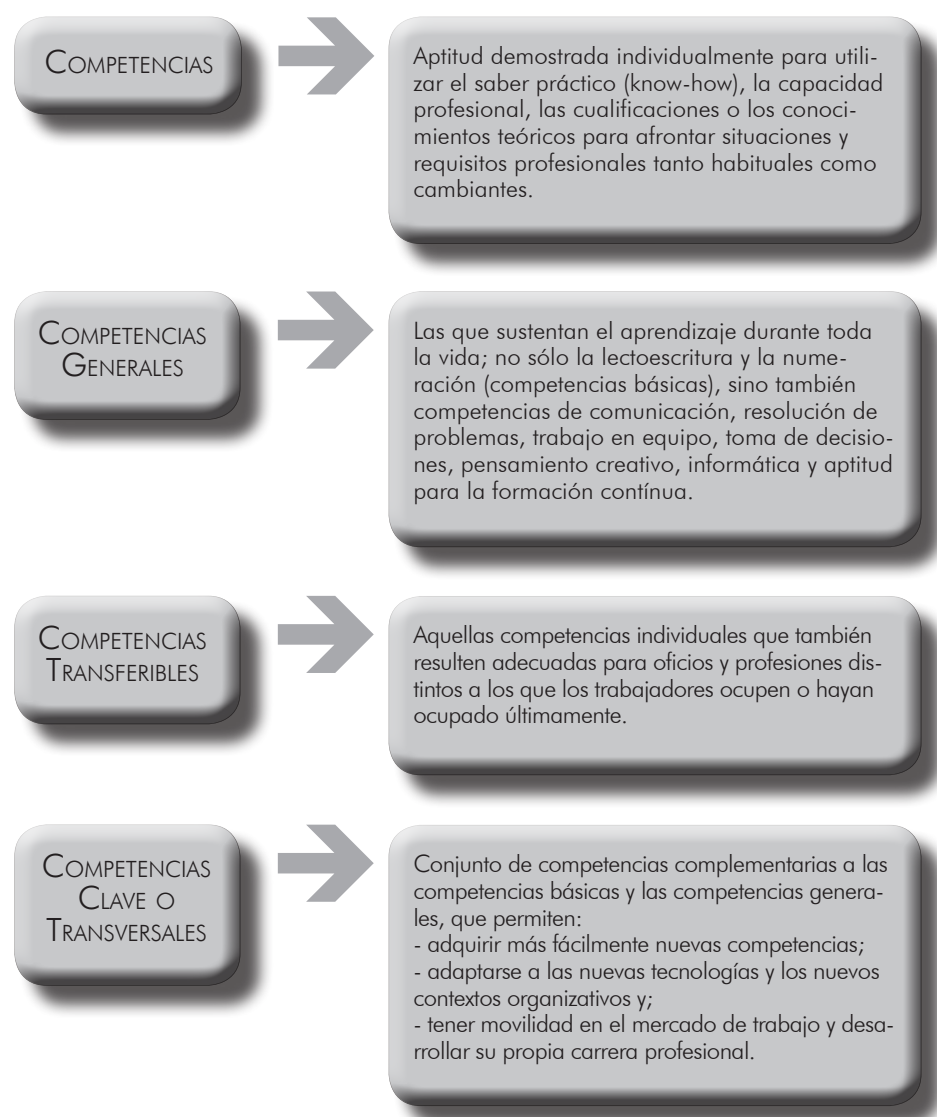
COMPETENCIAS

Aptitud demostrada individualmente para utilizar el saber práctico (know-how), la capacidad profesional, las cualificaciones o los conocimientos teóricos para afrontar situaciones y requisitos profesionales tanto habituales como cambiantes.

COMPETENCIAS GENERALES

Las que sustentan el aprendizaje durante toda la vida; no sólo la lectoescritura y la numeración (competencias básicas), sino también competencias de comunicación, resolución de problemas, trabajo en equipo, toma de decisiones, pensamiento creativo, informática y aptitud para la formación contínua.

COMPETENCIAS TRANSFERIBLES

Aquellas competencias individuales que también resulten adecuadas para oficios y profesiones distintos a los que los trabajadores ocupen o hayan ocupado últimamente.

COMPETENCIAS CLAVE O TRANSVERSALES

Conjunto de competencias complementarias a las competencias básicas y las competencias generales, que permiten:
- adquirir más fácilmente nuevas competencias;
- adaptarse a las nuevas tecnologías y los nuevos contextos organizativos y;
- tener movilidad en el mercado de trabajo y desarrollar su propia carrera profesional.